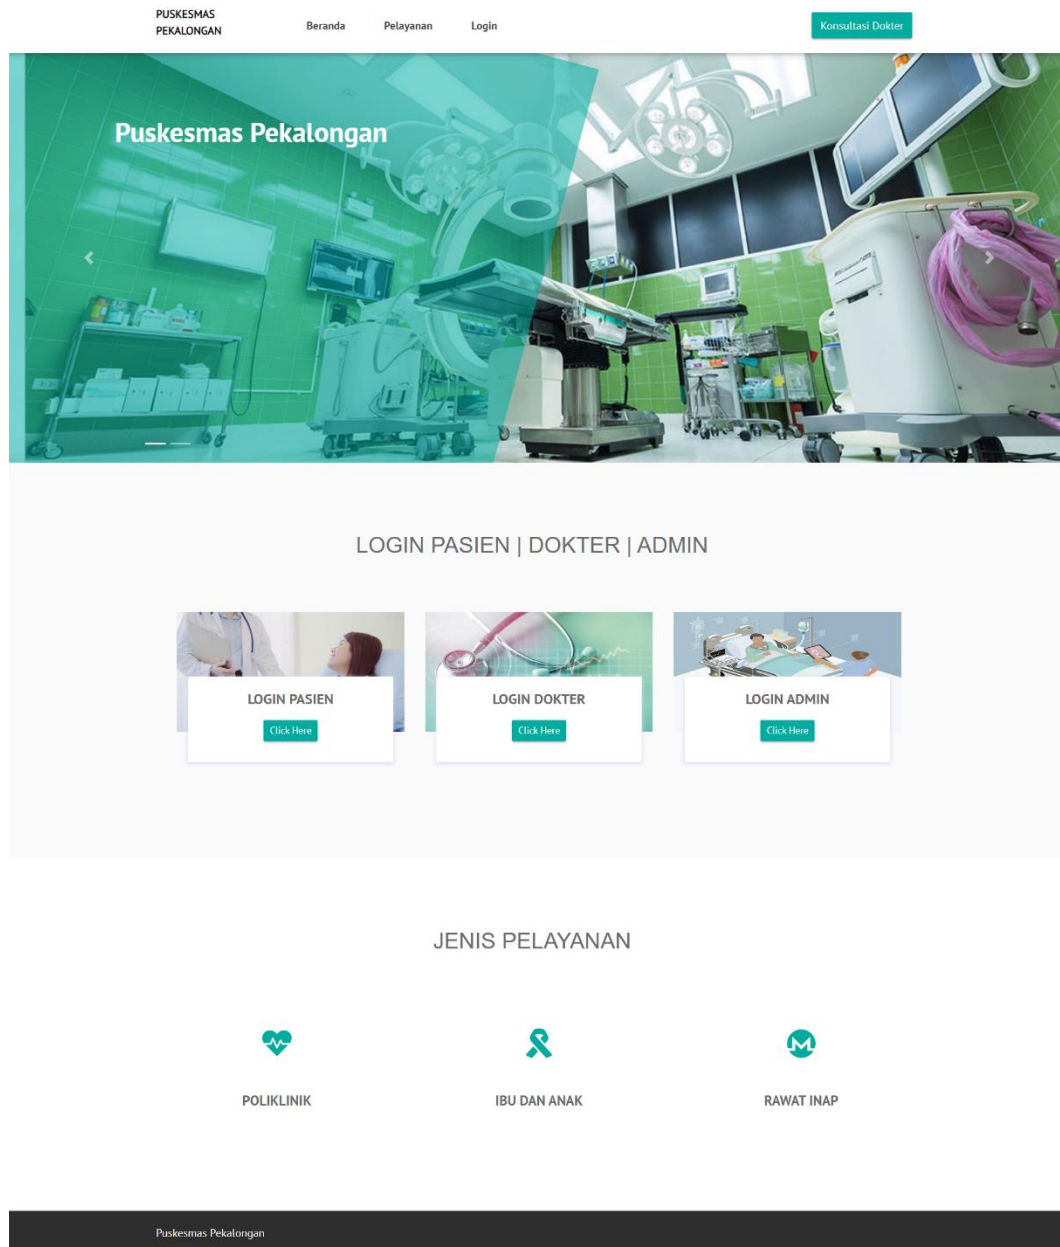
PUSKESMAS PEKALONGAN

Beranda

Pelayanan

Login

Konsultasi Dokter

Puskesmas Pekalongan

LOGIN PASIEN | DOKTER | ADMIN

LOGIN PASIEN

Click Here

LOGIN DOKTER

Click Here

LOGIN ADMIN

Click Here

JENIS PELAYANAN

POLIKLINIK

IBU DAN ANAK

RAWAT INAP

Puskesmas Pekalongan